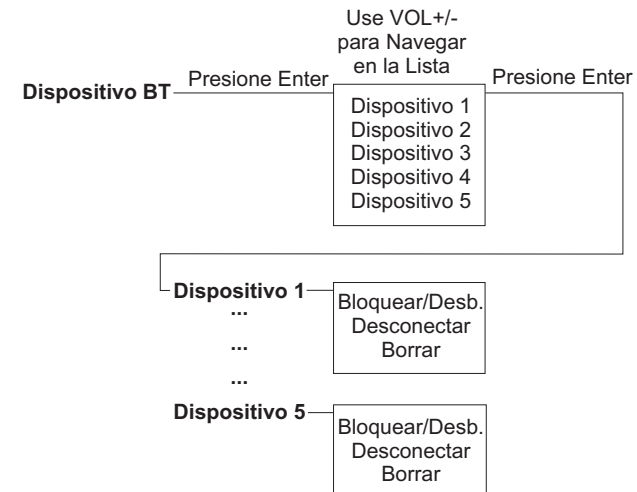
Use VOL+/-
para Navegar
en la Lista

Dispositivo BT

Presione Enter

Dispositivo 1
Dispositivo 2
Dispositivo 3
Dispositivo 4
Dispositivo 5

Presione Enter

Dispositivo 1

Bloquear/Desb.
Desconectar
Borrar

...
...
...

Dispositivo 5

Bloquear/Desb.
Desconectar
Borrar